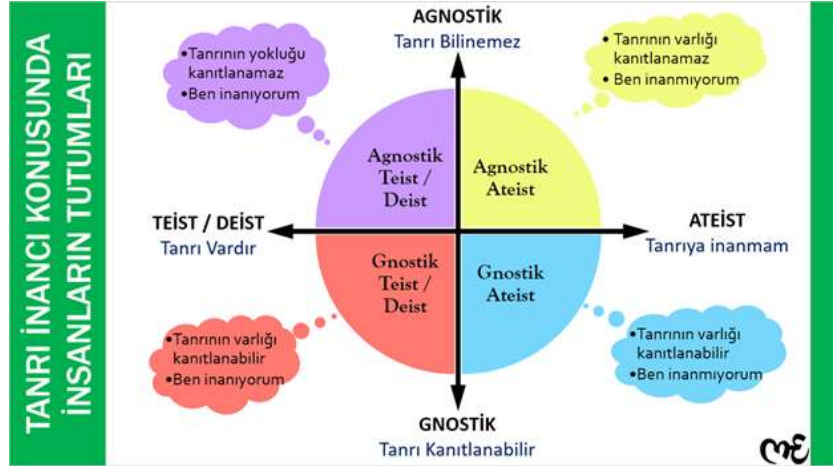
TANRI İNANCI KONUSUNDA İNSANLARIN TUTUMLARI

AGNOSTİK
Tanrı Bilinemez

•Tanrının yokluğu kanıtlanamaz
•Ben inanıyorum

•Tanrının varlığı kanıtlanamaz
•Ben inanmıyorum

Agnostik Teist / Deist

Agnostik Ateist

TEİST / DEİST
Tanrı Vardır

ATEİST
Tanrıya inanmam

Gnostik Teist / Deist

Gnostik Ateist

•Tanrının varlığı kanıtlanabilir
•Ben inanıyorum

•Tanrının varlığı kanıtlanabilir
•Ben inanmıyorum

GNOSTİK
Tanrı Kanıtlanabilir

ME